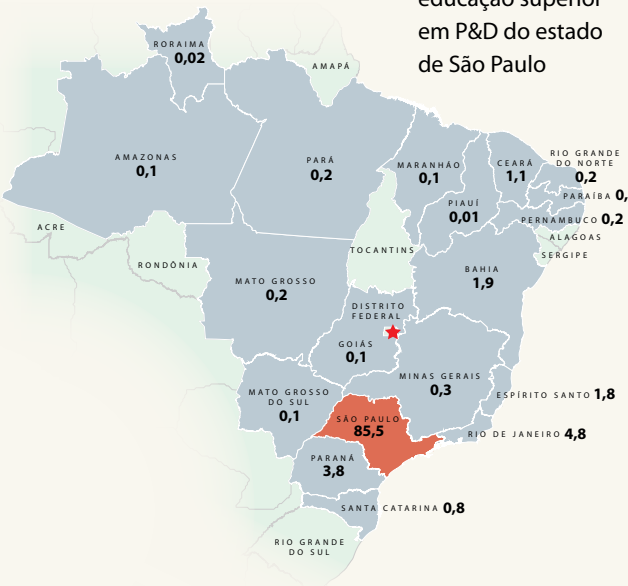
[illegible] educação superior em P&D do estado de São Paulo

RORAIMA 0,02
AMAPÁ
AMAZONAS 0,1
PARÁ 0,2
MARANHÃO 0,1
CEARÁ 1,1
RIO GRANDE DO NORTE 0,2
PARAÍBA 0,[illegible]
PIAUÍ 0,01
PERNAMBUCO 0,2
ALAGOAS
SERGIPE
ACRE
RONDÔNIA
TOCANTINS
MATO GROSSO 0,2
BAHIA 1,9
DISTRITO FEDERAL
GOIÁS 0,1
MINAS GERAIS 0,3
MATO GROSSO DO SUL 0,1
ESPÍRITO SANTO 1,8
SÃO PAULO 85,5
RIO DE JANEIRO 4,8
PARANÁ 3,8
SANTA CATARINA 0,8
RIO GRANDE DO SUL